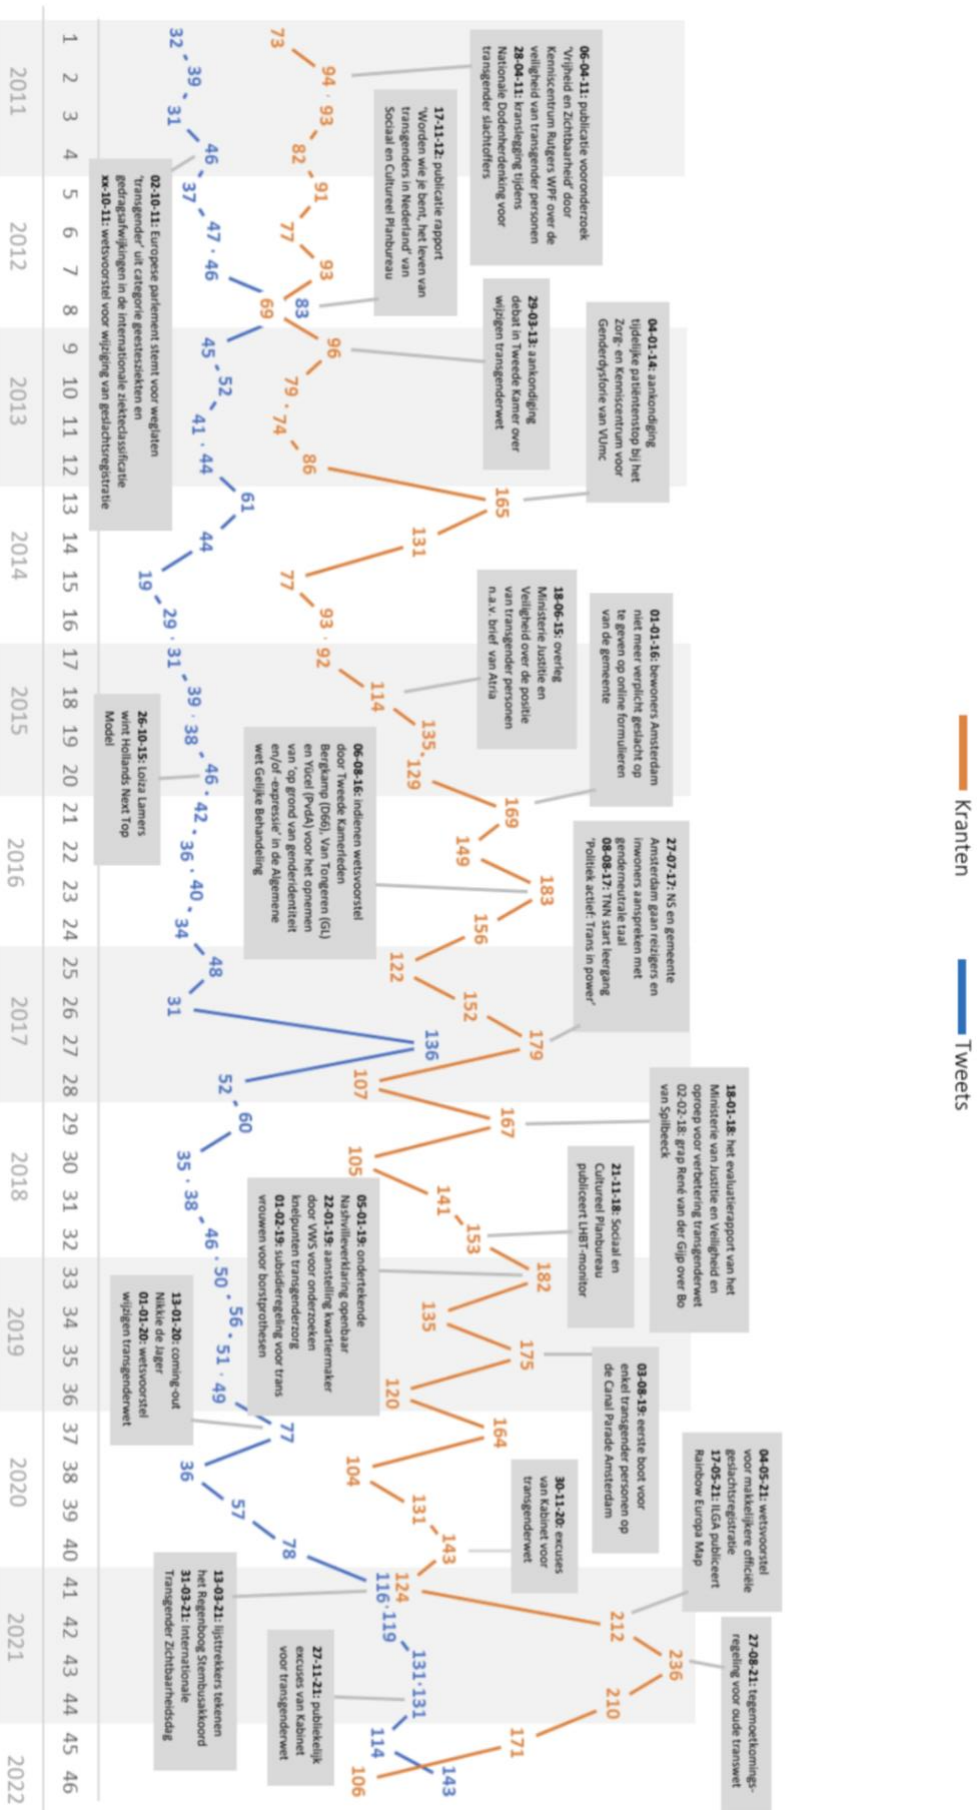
Kranten

Tweets

06-04-11: publicatie vooronderzoek 'Vrijheid en Zichtbaarheid' door Kenniscentrum Rutgers WPF over de veiligheid van transgender personen
28-04-11: kranslegging tijdens Nationale Dodenherdenking voor transgender slachtoffers

17-11-12: publicatie rapport 'Worden wie je bent, het leven van transgenders in Nederland' van Sociaal en Cultureel Planbureau

02-10-11: Europese parlement stemt voor weglaten 'transgender' uit categorie geestesziekten en gedragsafwijkingen in de internationale ziekteclassificatie
xx-10-11: wetsvoorstel voor wijziging van geslachtsregistratie

29-03-13: aankondiging debat in Tweede Kamer over wijzigen transgenderwet

04-01-14: aankondiging tijdelijke patiëntenstop bij het Zorg- en Kenniscentrum voor Genderdysforie van VUmc

01-01-16: bewoners Amsterdam niet meer verplicht geslacht op te geven op online formulieren van de gemeente

18-06-15: overleg Ministerie Justitie en Veiligheid over de positie van transgender personen n.a.v. brief van Atria

26-10-15: Loiza Lamers wint Hollands Next Top Model

06-08-16: indienen wetsvoorstel door Tweede Kamerleden Bergkamp (D66), Van Tongeren (GL) en Yücel (PvdA) voor het opnemen van 'op grond van genderidentiteit en/of -expressie' in de Algemene wet Gelijke Behandeling

27-07-17: NS en gemeente Amsterdam gaan reizigers en inwoners aanspreken met genderneutrale taal
08-08-17: TNN start leergang 'Politiek actief: Trans in power'

18-01-18: het evaluatierapport van het Ministerie van Justitie en Veiligheid en oproep voor verbetering transgenderwet
02-02-18: grap René van der Gijp over Bo van Spilbeeck

21-11-18: Sociaal en Cultureel Planbureau publiceert LHBT-monitor

05-01-19: ondertekende Nashvilleverklaring openbaar
22-01-19: aanstelling kwartiermaker door VWS voor onderzoeken knelpunten transgenderzorg
01-02-19: subsidieregeling voor trans vrouwen voor borstprothesen

03-08-19: eerste boot voor enkel transgender personen op de Canal Parade Amsterdam

13-01-20: coming-out Nikkie de Jager
01-01-20: wetsvoorstel wijzigen transgenderwet

30-11-20: excuses van Kabinet voor transgenderwet

04-05-21: wetsvoorstel voor makkelijkere officiële geslachtsregistratie
17-05-21: ILGA publiceert Rainbow Europa Map

13-03-21: lijsttrekkers tekenen het Regenboog Stembusakkoord
31-03-21: Internationale Transgender Zichtbaarheidsdag

27-11-21: publiekelijk excuses van Kabinet voor transgenderwet

27-08-21: tegemoetkomingsregeling voor oude transwet

73 94 93 82 91 77 93 83 96 79 74 86 165 131 77 93 92 114 135 129 169 149 183 156 122 152 179 107 167 105 141 153 182 135 175 120 164 104 131 143 124 212 236 210 171 106

32 39 31 46 37 47 46 69 45 52 41 44 61 44 19 29 31 39 38 46 42 36 40 34 48 31 136 52 60 35 38 46 50 56 51 49 77 36 57 78 116 119 131 131 114 143

1 2 3 4 5 6 7 8 9 10 11 12 13 14 15 16 17 18 19 20 21 22 23 24 25 26 27 28 29 30 31 32 33 34 35 36 37 38 39 40 41 42 43 44 45 46

2011 2012 2013 2014 2015 2016 2017 2018 2019 2020 2021 2022